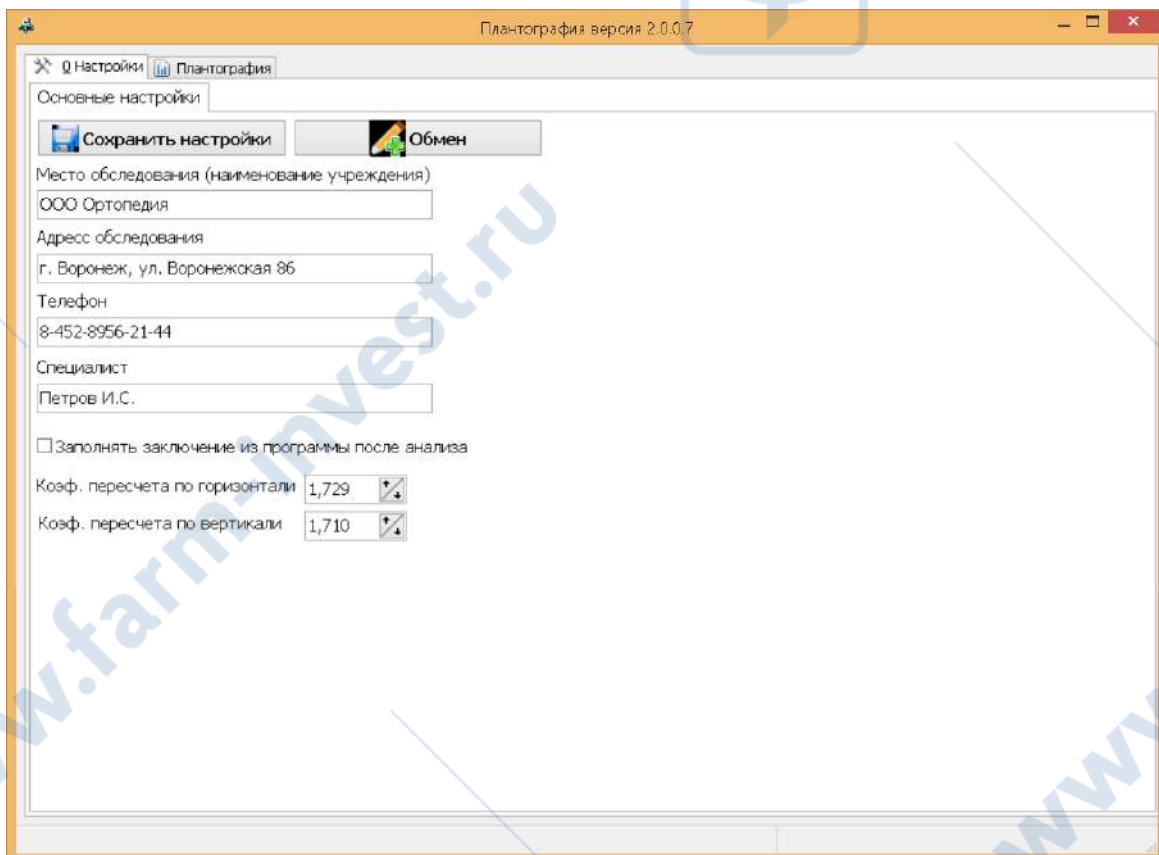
Плантография версия 2.0.0.7

0 Настройки | Плантография

Основные настройки

Сохранить настройки | Обмен

Место обследования (наименование учреждения)

ООО Ортопедия

Адресс обследования

г. Воронеж, ул. Воронежская 86

Телефон

8-452-8956-21-44

Специалист

Петров И.С.

☐ Заполнять заключение из программы после анализа

Коэф. пересчета по горизонтали 1,729

Коэф. пересчета по вертикали 1,710

www.farm-invest.ru